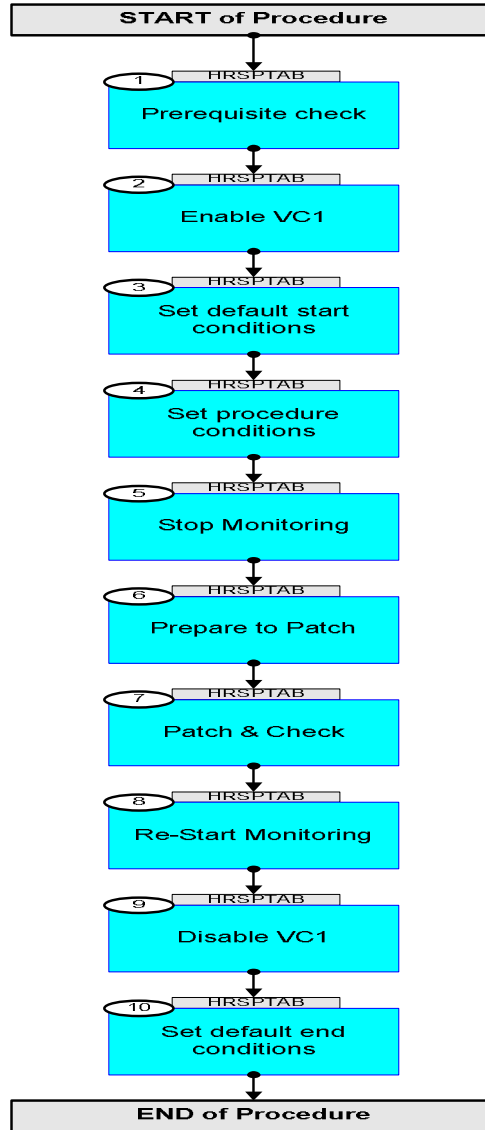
START of Procedure

1
HRSPTAB
Prerequisite check

2
HRSPTAB
Enable VC1

3
HRSPTAB
Set default start conditions

4
HRSPTAB
Set procedure conditions

5
HRSPTAB
Stop Monitoring

6
HRSPTAB
Prepare to Patch

7
HRSPTAB
Patch & Check

8
HRSPTAB
Re-Start Monitoring

9
HRSPTAB
Disable VC1

10
HRSPTAB
Set default end conditions

END of Procedure